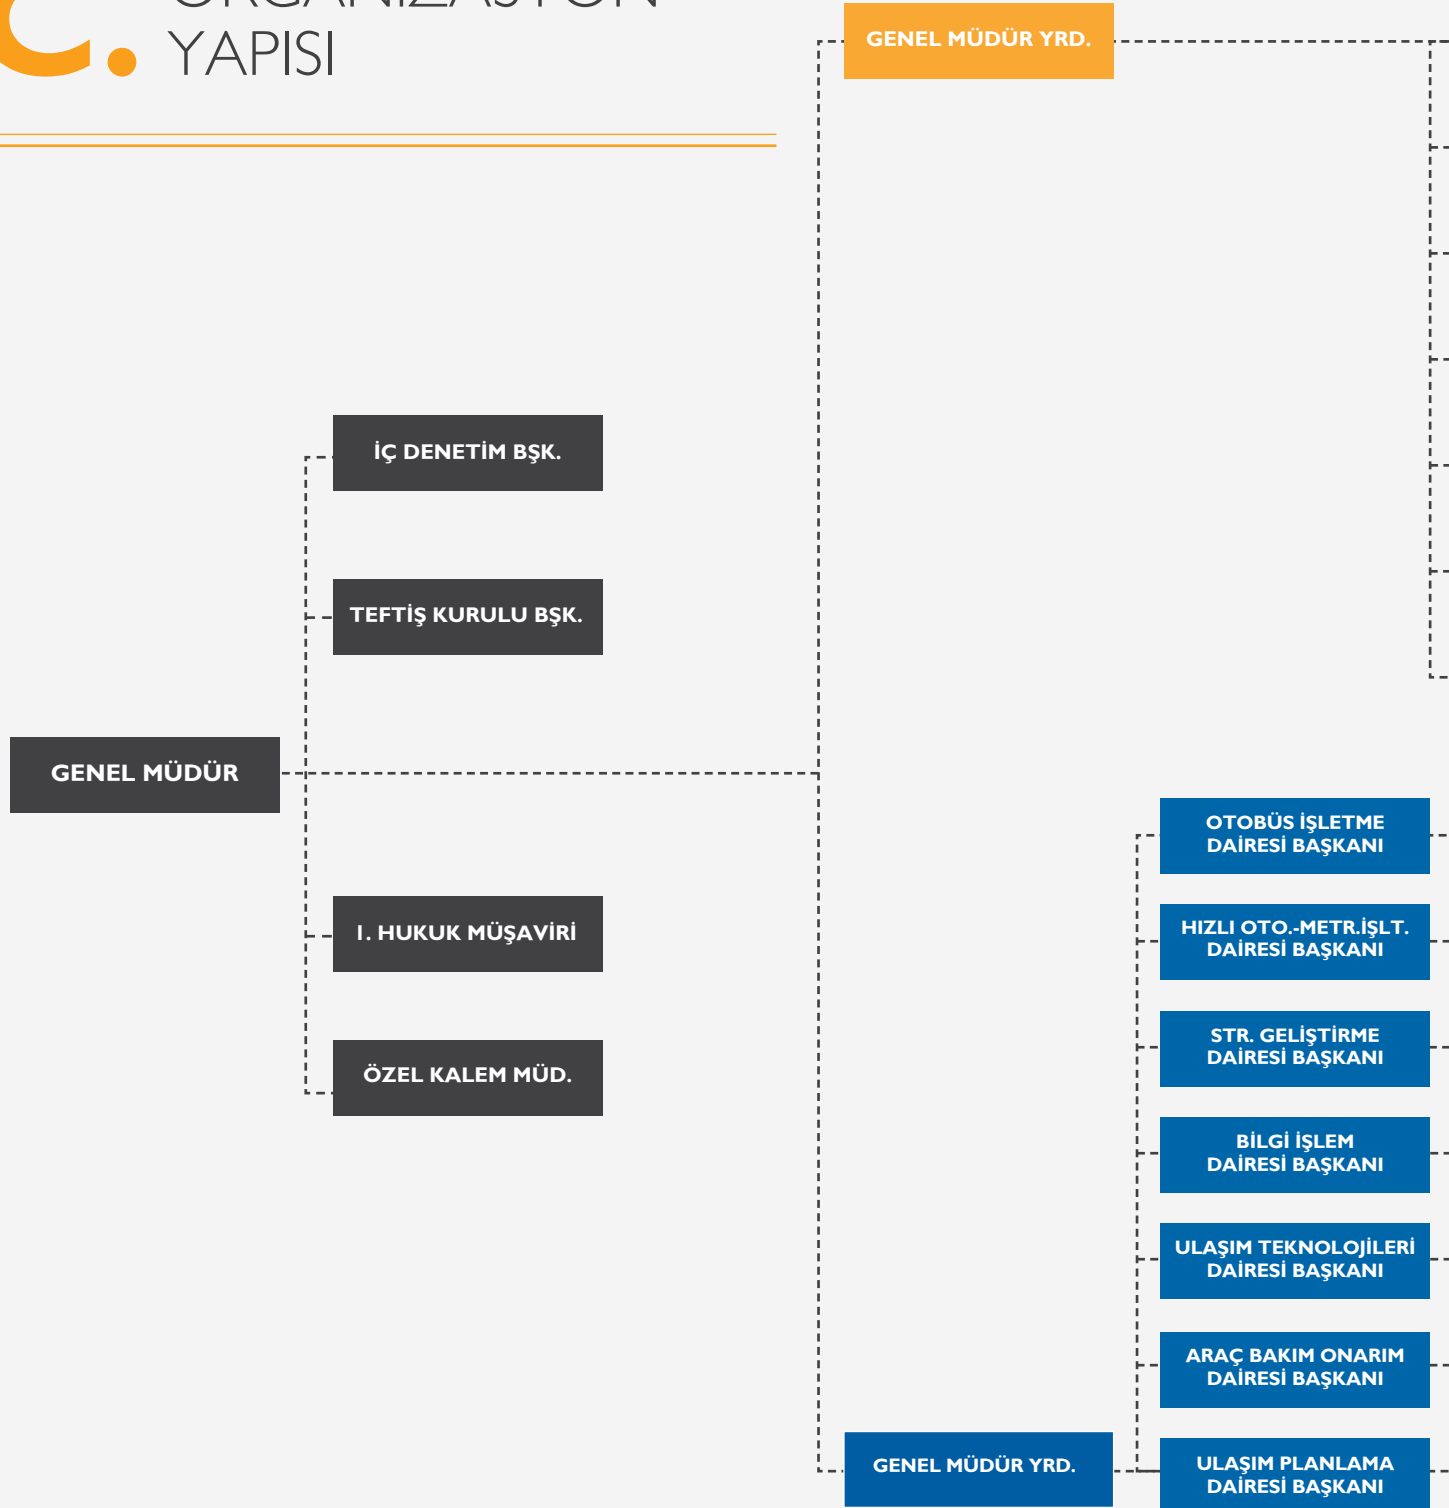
C. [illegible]
YAPISI

GENEL MÜDÜR YRD.

İÇ DENETİM BŞK.

TEFTİŞ KURULU BŞK.

GENEL MÜDÜR

I. HUKUK MÜŞAVİRİ

ÖZEL KALEM MÜD.

OTOBÜS İŞLETME DAİRESİ BAŞKANI

HIZLI OTO.-METR.İŞLT. DAİRESİ BAŞKANI

STR. GELİŞTİRME DAİRESİ BAŞKANI

BİLGİ İŞLEM DAİRESİ BAŞKANI

ULAŞIM TEKNOLOJİLERİ DAİRESİ BAŞKANI

ARAÇ BAKIM ONARIM DAİRESİ BAŞKANI

GENEL MÜDÜR YRD.

ULAŞIM PLANLAMA DAİRESİ BAŞKANI